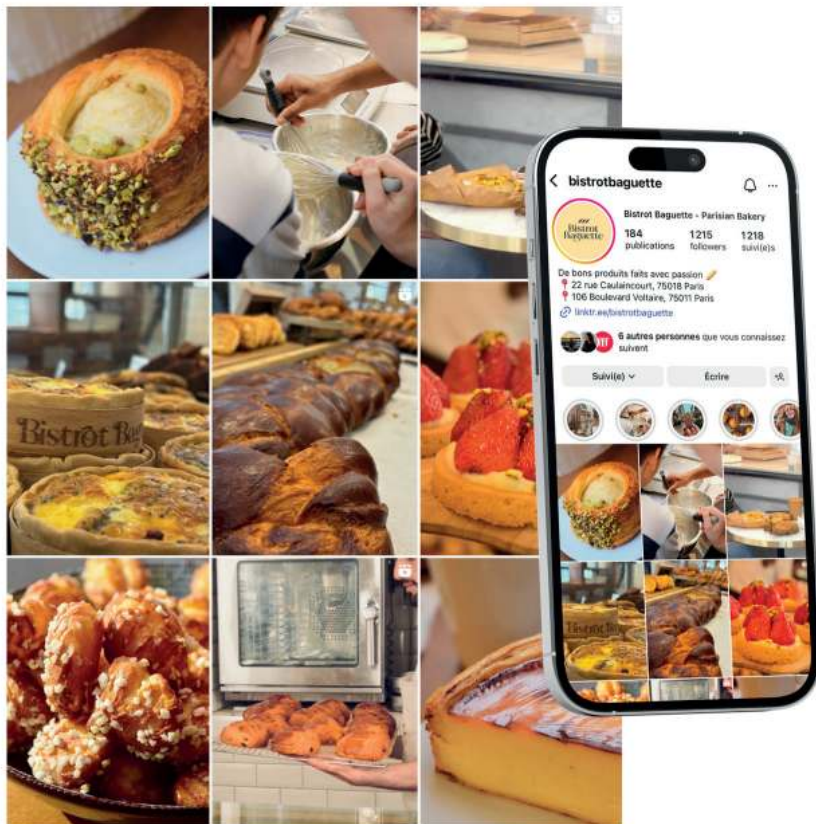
Bistrot Ba

bistrotbaguette

Bistrot Baguette

Bistrot Baguette - Parisian Bakery

184 publications

1215 followers

1218 suivi(e)s

De bons produits faits avec passion 🥖

📍 22 rue Caulaincourt, 75018 Paris

📍 106 Boulevard Voltaire, 75011 Paris

linktr.ee/bistrotbaguette

6 autres personnes que vous connaissez suivent

Suivi(e)

Écrire

Bistrot